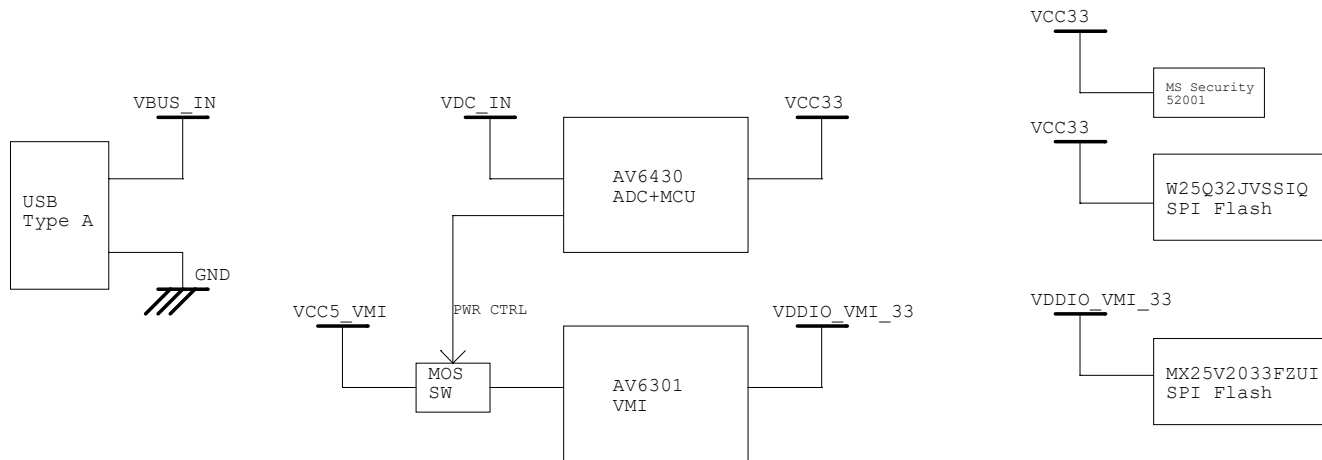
VBUS_IN

USB
Type A

GND

VDC_IN

AV6430
ADC+MCU

VCC33

PWR CTRL

VCC5_VMI

MOS
SW

AV6301
VMI

VDDIO_VMI_33

VCC33

MS Security
52001

VCC33

W25Q32JVSSIQ
SPI Flash

VDDIO_VMI_33

MX25V2033FZUI
SPI Flash